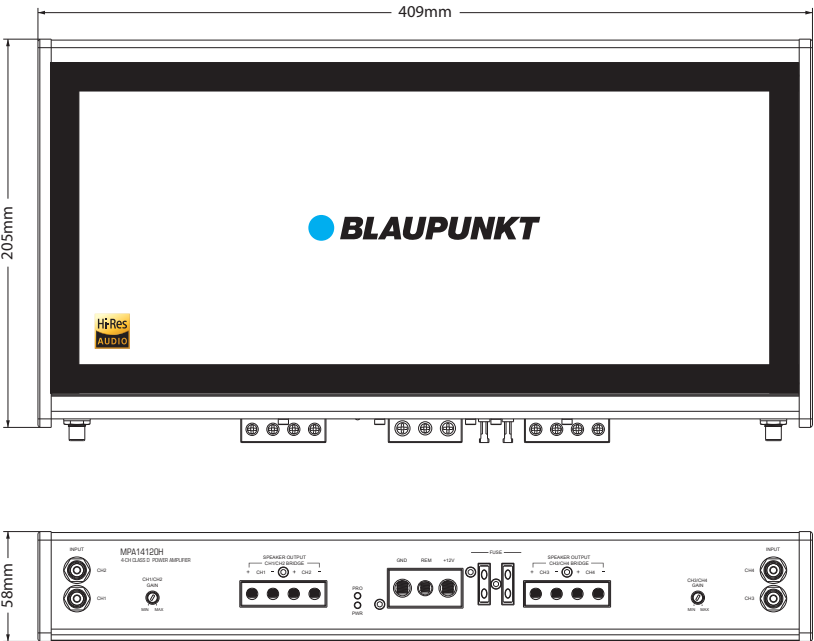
409mm

205mm

BLAUPUNKT

Hi·Res AUDIO

58mm

INPUT
CH2
CH1

MPA14120H
4 CH CLASS D POWER AMPLIFIER

CH1/CH2 GAIN
MIN MAX

SPEAKER OUTPUT
CH1/CH2 BRIDGE
+ CH1 − + CH2 −

PRO
PWR

GND REM +12V

FUSE

SPEAKER OUTPUT
CH3/CH4 BRIDGE
+ CH3 − + CH4 −

CH3/CH4 GAIN
MIN MAX

INPUT
CH4
CH3